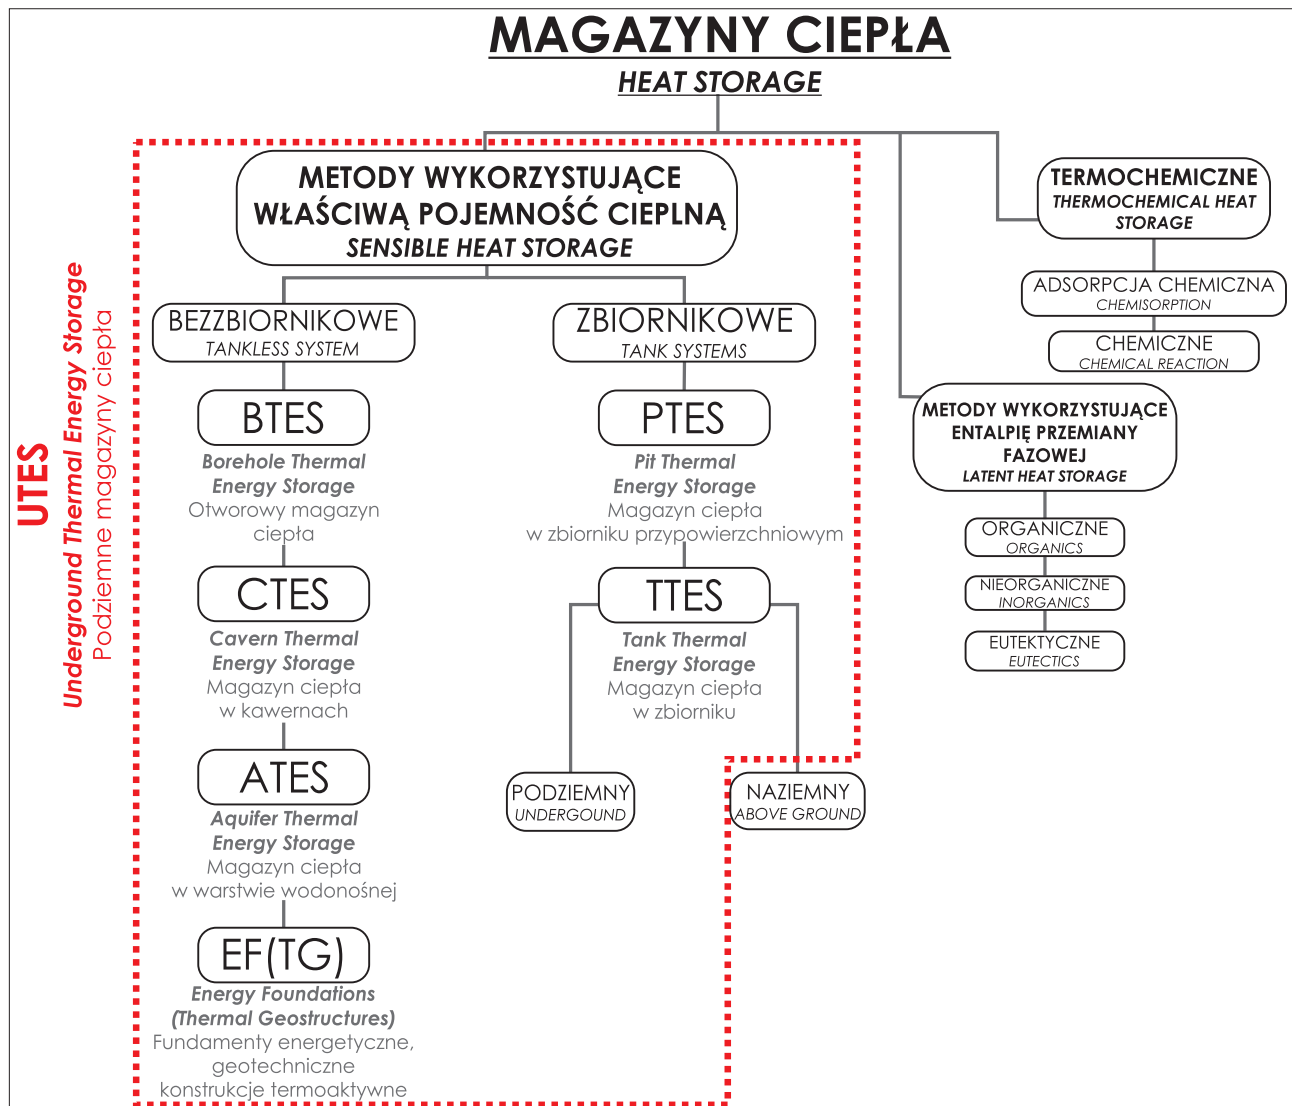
MAGAZYNY CIEPŁA
HEAT STORAGE

UTES
Underground Thermal Energy Storage
Podziemne magazyny ciepła

METODY WYKORZYSTUJĄCE WŁAŚCIWĄ POJEMNOŚĆ CIEPLNĄ
SENSIBLE HEAT STORAGE

BEZZBIORNIKOWE
TANKLESS SYSTEM

BTES
Borehole Thermal Energy Storage
Otworowy magazyn ciepła

CTES
Cavern Thermal Energy Storage
Magazyn ciepła w kawernach

ATES
Aquifer Thermal Energy Storage
Magazyn ciepła w warstwie wodonośnej

EF(TG)
Energy Foundations (Thermal Geostructures)
Fundamenty energetyczne, geotechniczne konstrukcje termoaktywne

ZBIORNIKOWE
TANK SYSTEMS

PTES
Pit Thermal Energy Storage
Magazyn ciepła w zbiorniku przypowierzchniowym

TTES
Tank Thermal Energy Storage
Magazyn ciepła w zbiorniku

PODZIEMNY
UNDERGOUND

NAZIEMNY
ABOVE GROUND

TERMOCHEMICZNE
THERMOCHEMICAL HEAT STORAGE

ADSORPCJA CHEMICZNA
CHEMISORPTION

CHEMICZNE
CHEMICAL REACTION

METODY WYKORZYSTUJĄCE ENTALPIĘ PRZEMIANY FAZOWEJ
LATENT HEAT STORAGE

ORGANICZNE
ORGANICS

NIEORGANICZNE
INORGANICS

EUTEKTYCZNE
EUTECTICS